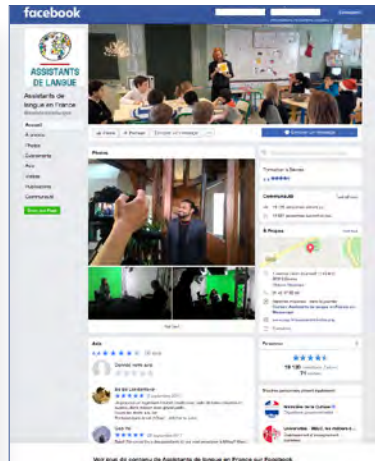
facebook

ASSISTANTS DE LANGUE

Assistants de langue en France

Accueil
À propos
Photos
Communauté
Avis
Vidéos
Publications

Photos

Communauté

À Propos

Avis

Personnes

Voir plus de contenu de Assistants de langue en France sur Facebook